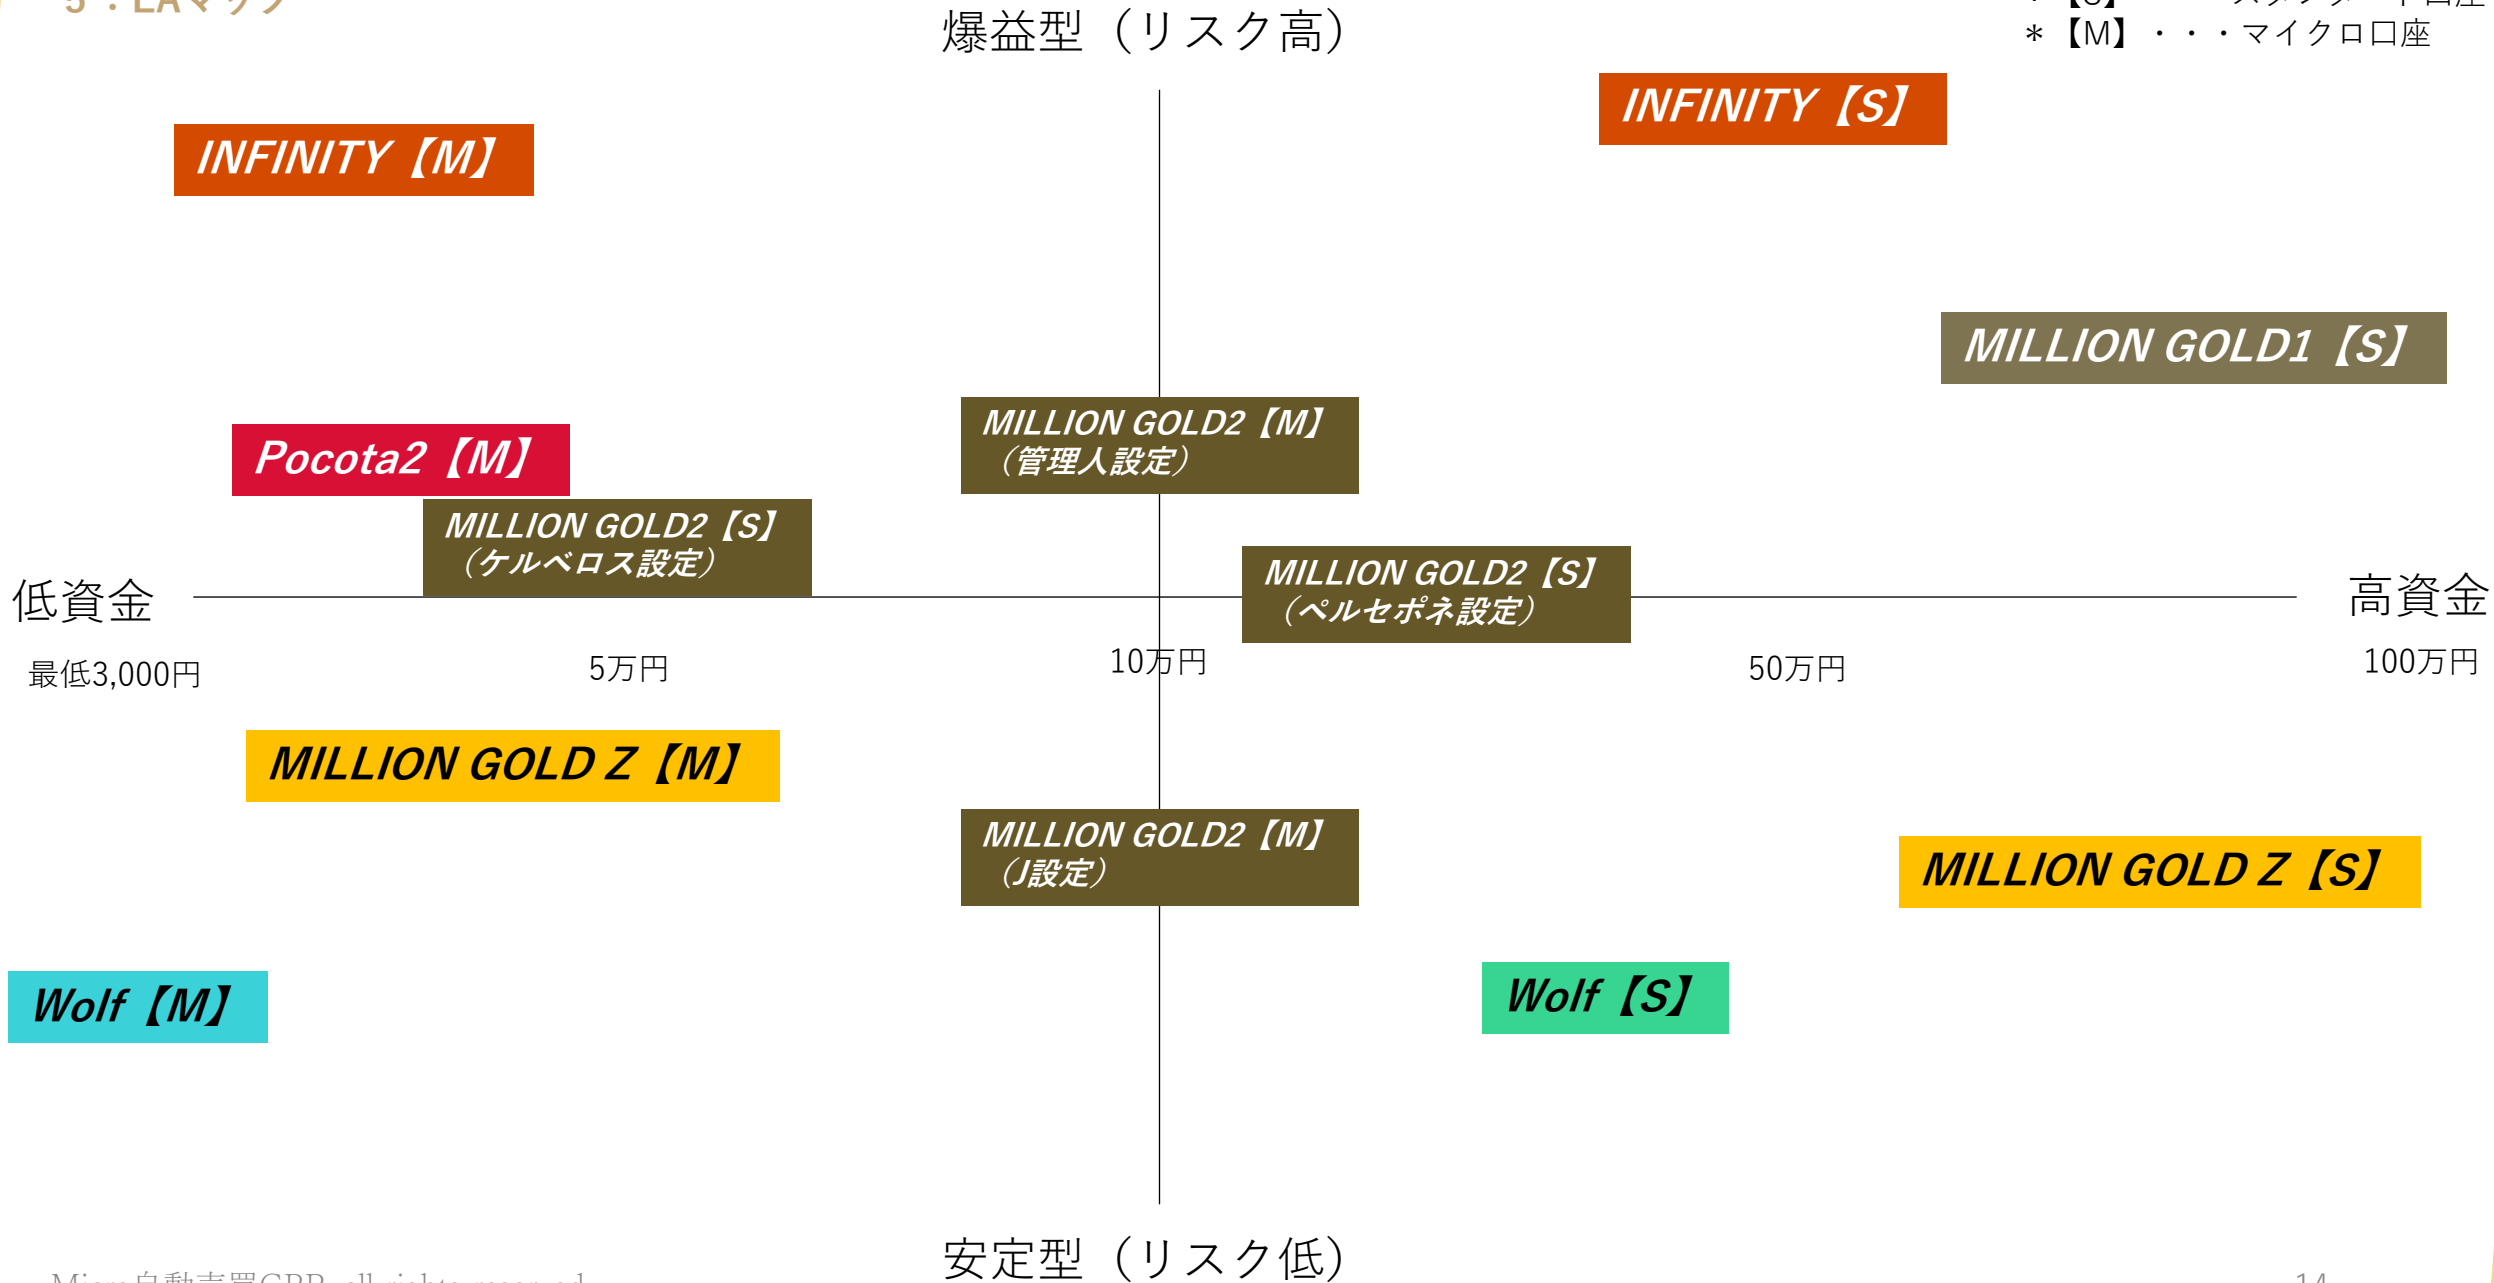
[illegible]

爆益型（リスク高）

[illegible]
＊【M】・・・マイクロ口座

INFINITY【S】

INFINITY【M】

MILLION GOLD1【S】

MILLION GOLD2【M】（管理人設定）

Pocota2【M】

MILLION GOLD2【S】（ケルベロス設定）

MILLION GOLD2【S】（ペルセポネ設定）

低資金

高資金

最低3,000円

5万円

10万円

50万円

100万円

MILLION GOLD Z【M】

MILLION GOLD2【M】（J設定）

MILLION GOLD Z【S】

Wolf【M】

Wolf【S】

安定型（リスク低）

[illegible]